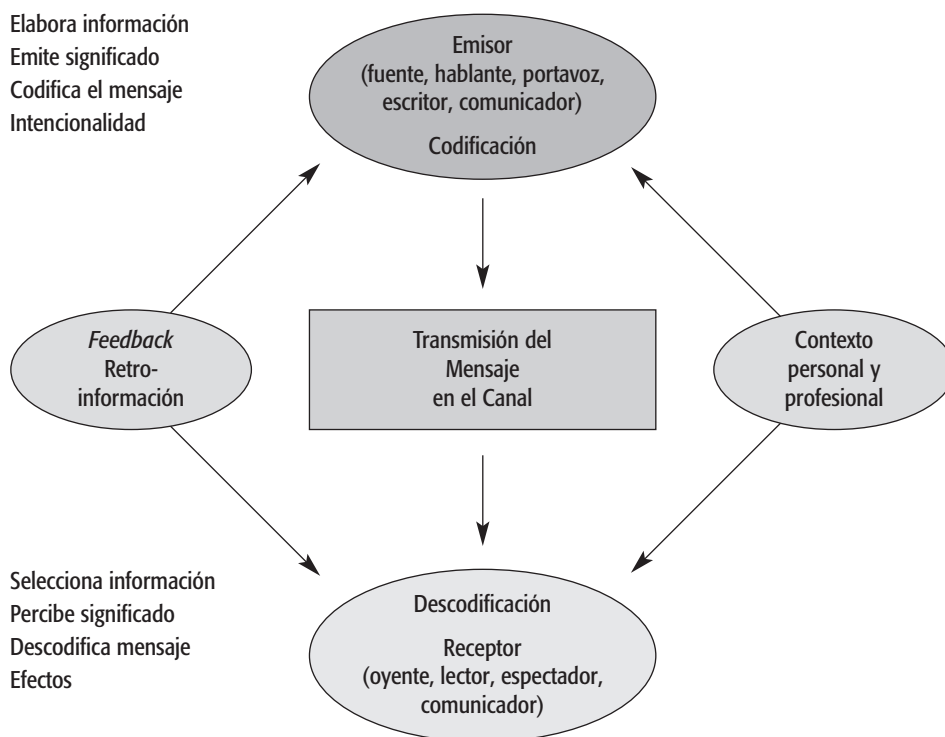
Elabora información
Emite significado
Codifica el mensaje
Intencionalidad

Emisor
(fuente, hablante, portavoz, escritor, comunicador)

Codificación

Feedback
Retroinformación

Transmisión del Mensaje en el Canal

Contexto personal y profesional

Selecciona información
Percibe significado
Descodifica mensaje
Efectos

Descodificación

Receptor
(oyente, lector, espectador, comunicador)